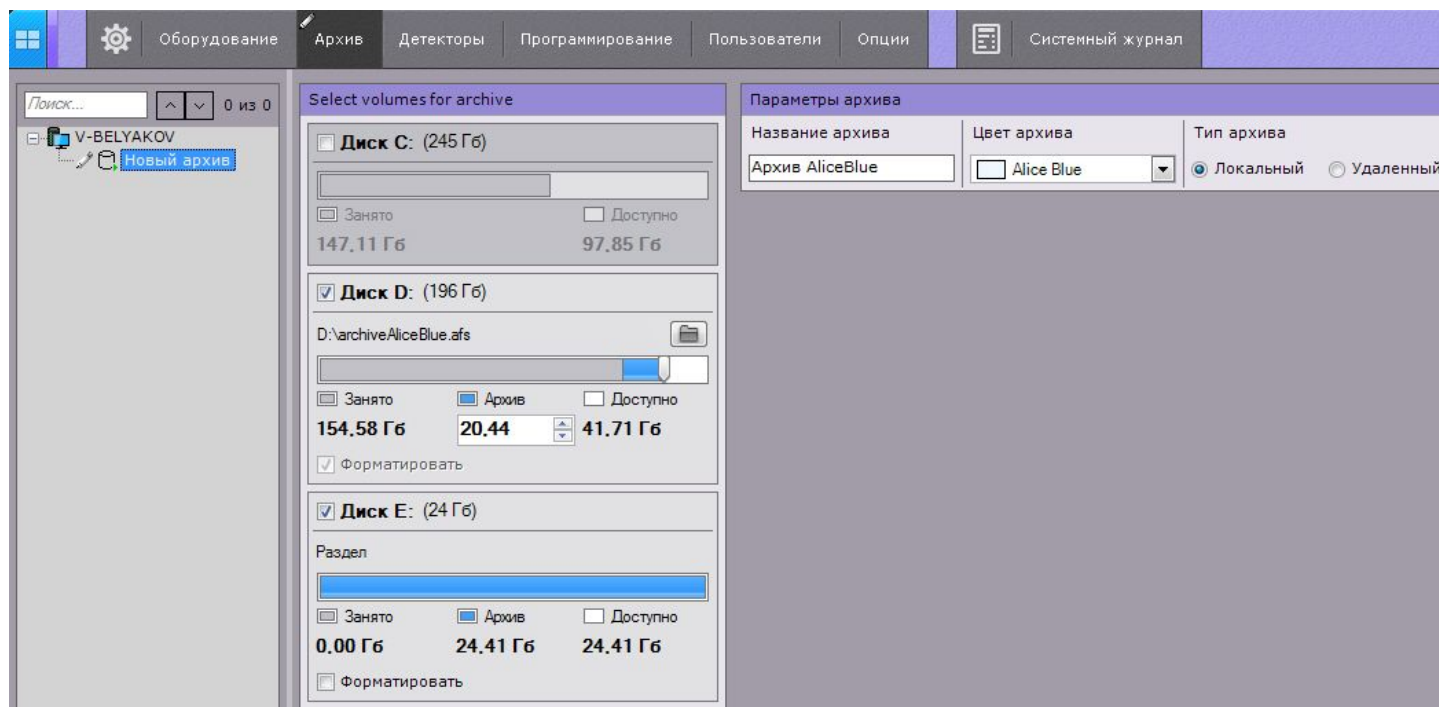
Оборудование Архив Детекторы Программирование Пользователи Опции Системный журнал

Поиск... 0 из 0

V-BELYAKOV
Новый архив

Select volumes for archive

Диск C: (245 Гб)
Занято Доступно
147,11 Гб 97,85 Гб

Диск D: (196 Гб)
D:\archiveAliceBlue.afs
Занято Архив Доступно
154,58 Гб 20,44 41,71 Гб
Форматировать

Диск E: (24 Гб)
Раздел
Занято Архив Доступно
0,00 Гб 24,41 Гб 24,41 Гб
Форматировать

Параметры архива

| Название архива | Цвет архива | Тип архива |
|---|---|---|
| Архив AliceBlue | Alice Blue | Локальный Удаленный |